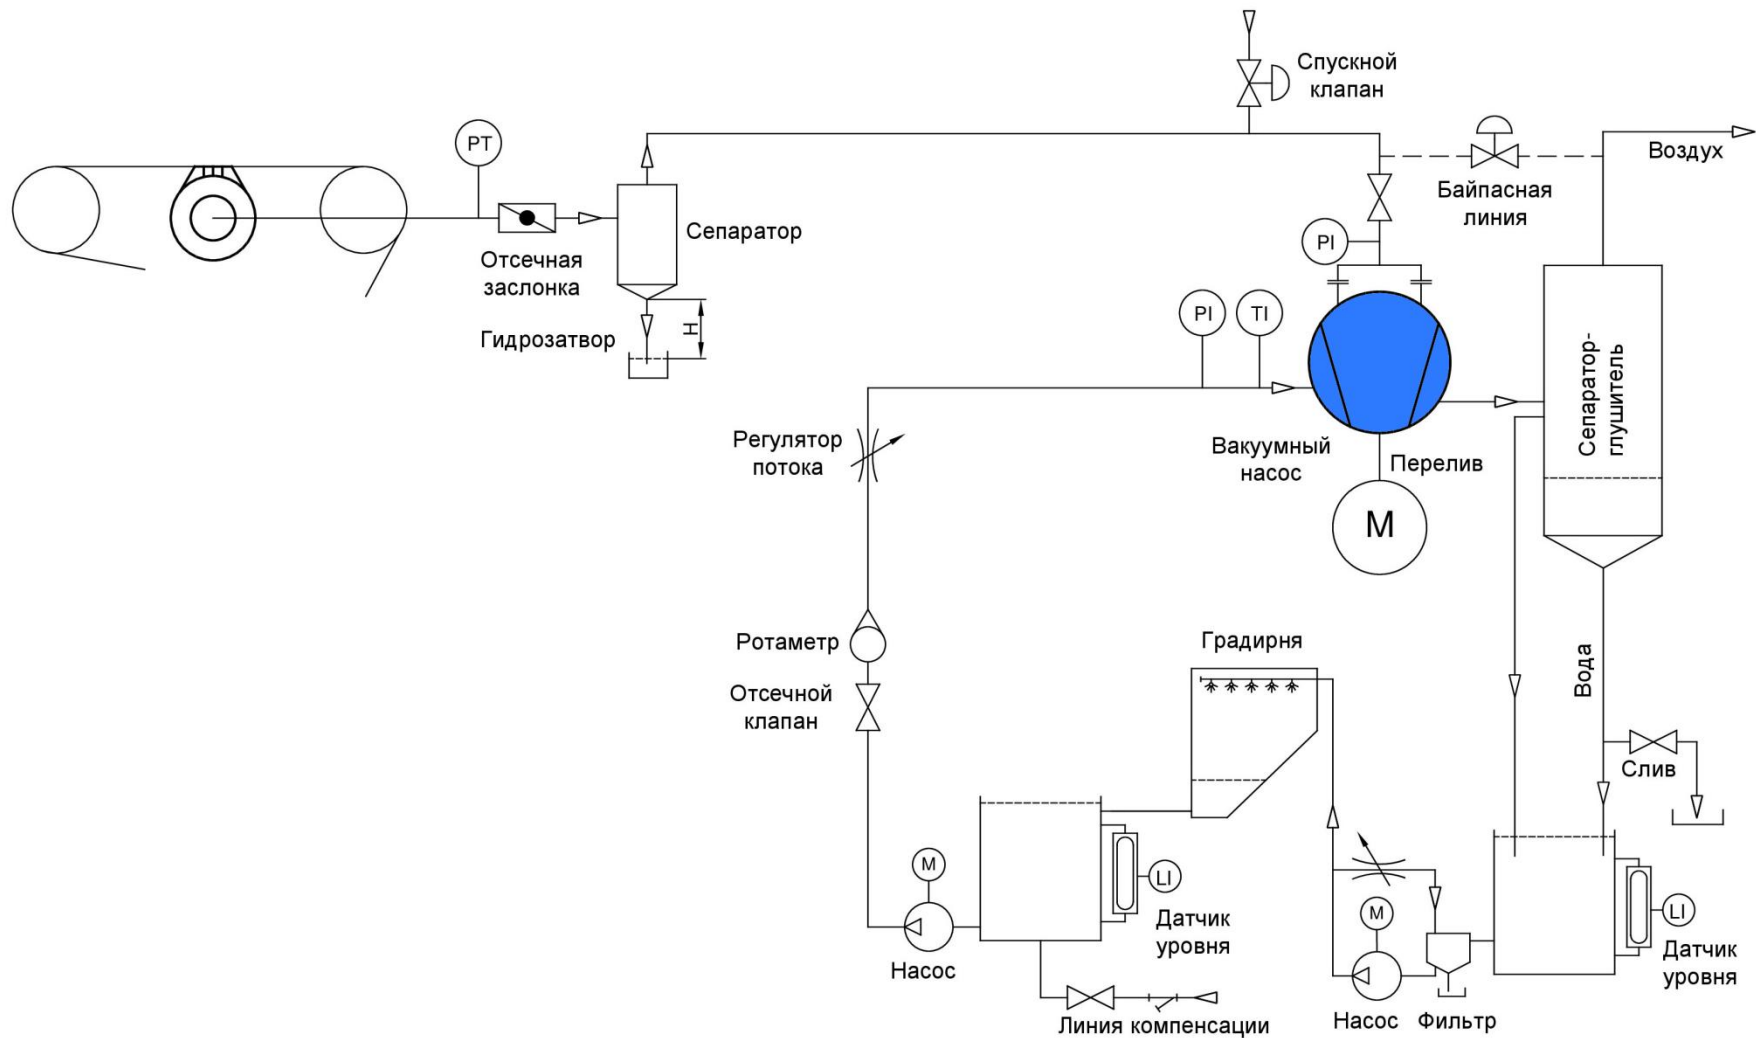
Спускной клапан

PT

Воздух

Байпасная линия

Сепаратор

PI

Отсечная заслонка

H

Гидрозатвор

PI

TI

Сепаратор-глушитель

Регулятор потока

Вакуумный насос

Перелив

M

Вода

Ротаметр

Градирня

Отсечной клапан

Слив

M

LI

M

LI

Датчик уровня

Датчик уровня

Насос

Насос

Фильтр

Линия компенсации